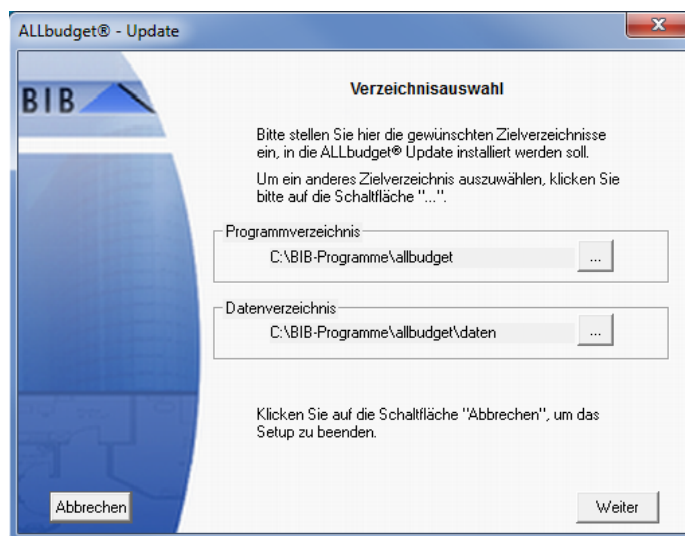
ALLbudget® - Update

x

BIB

Verzeichnisauswahl

Bitte stellen Sie hier die gewünschten Zielverzeichnisse ein, in die ALLbudget® Update installiert werden soll.

Um ein anderes Zielverzeichnis auszuwählen, klicken Sie bitte auf die Schaltfläche "...".

Programmverzeichnis

C:\BIB-Programme\allbudget

...

Datenverzeichnis

C:\BIB-Programme\allbudget\daten

...

Klicken Sie auf die Schaltfläche "Abbrechen", um das Setup zu beenden.

Abbrechen

Weiter